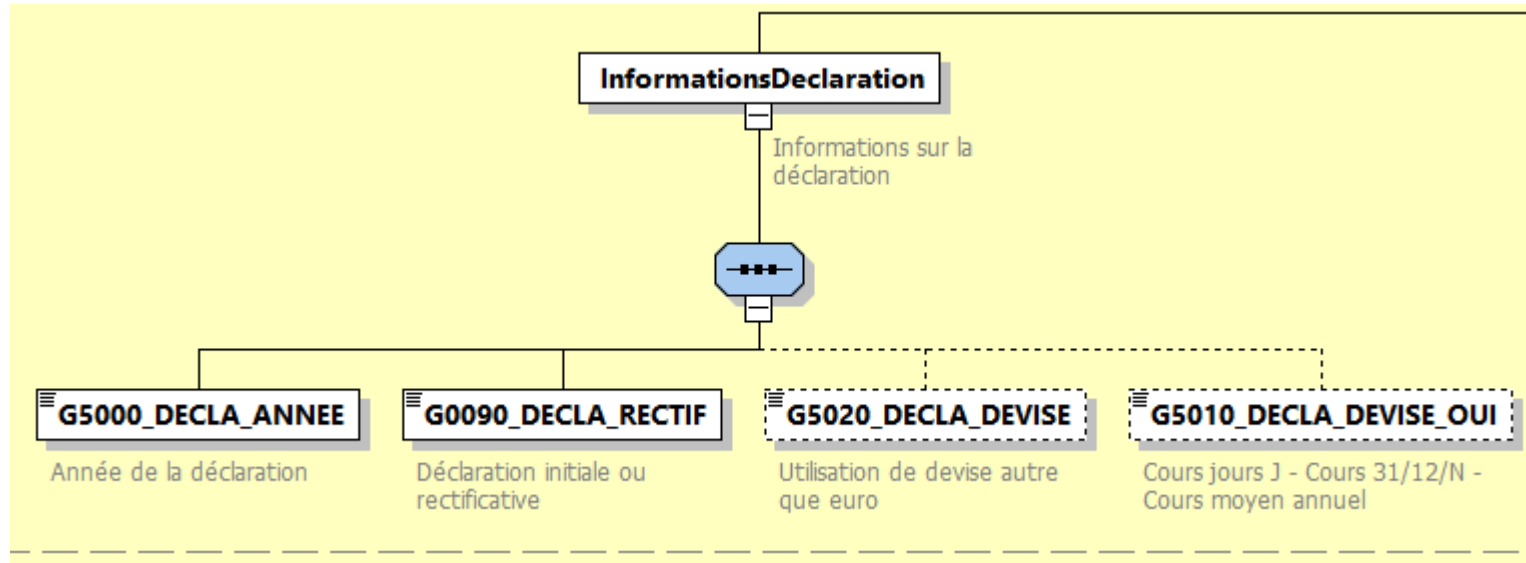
InformationsDeclaration

Informations sur la déclaration

G5000_DECLA_ANNEE

Année de la déclaration

G0090_DECLA_RECTIF

Déclaration initiale ou rectificative

G5020_DECLA_DEVISE

Utilisation de devise autre que euro

G5010_DECLA_DEVISE_OUI

Cours jours J - Cours 31/12/N - Cours moyen annuel